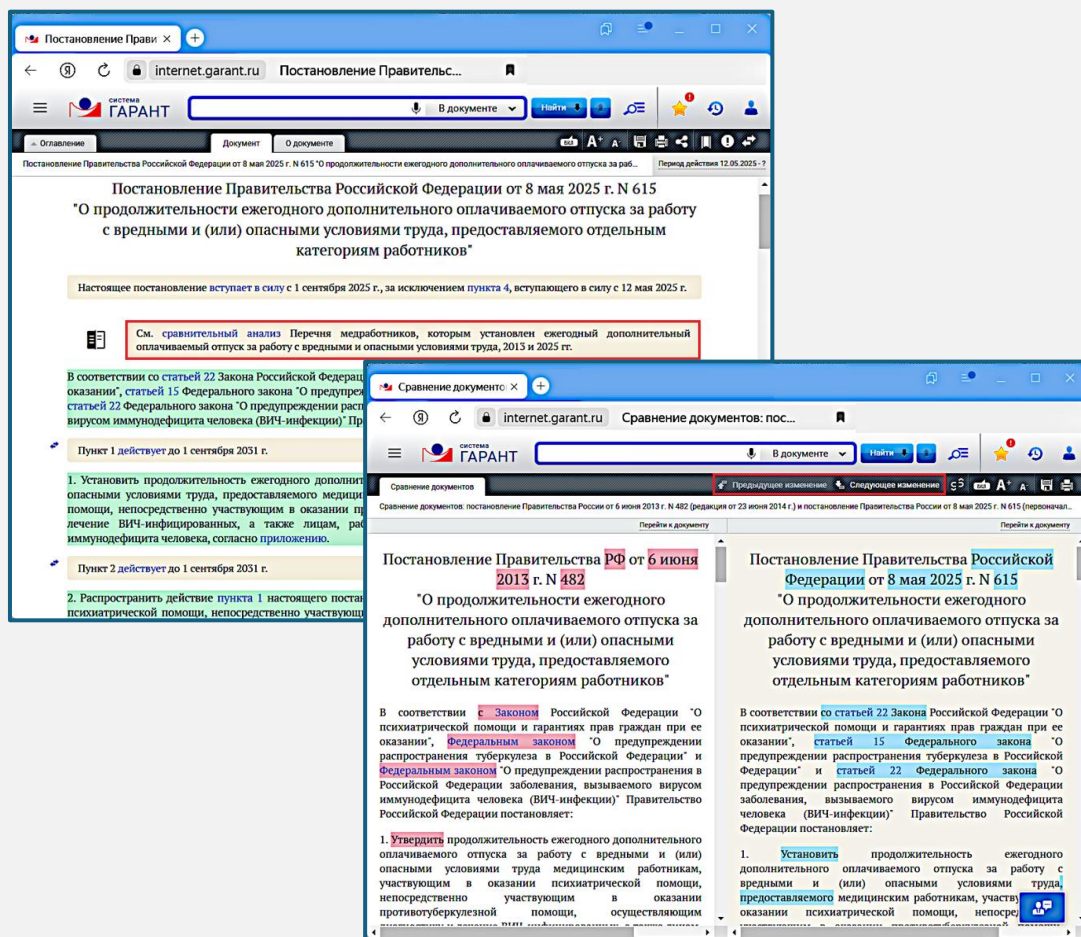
Постановление Прави ×

internet.garant.ru Постановление Правительс...

система ГАРАНТ

В документе Найти

Оглавление Документ О документе

Постановление Правительства Российской Федерации от 8 мая 2025 г. N 615 "О продолжительности ежегодного дополнительного оплачиваемого отпуска за раб...

Период действия 12.05.2025 - ?

Постановление Правительства Российской Федерации от 8 мая 2025 г. N 615
"О продолжительности ежегодного дополнительного оплачиваемого отпуска за работу с вредными и (или) опасными условиями труда, предоставляемого отдельным категориям работников"

Настоящее постановление вступает в силу с 1 сентября 2025 г., за исключением пункта 4, вступающего в силу с 12 мая 2025 г.

См. сравнительный анализ Перечня медработников, которым установлен ежегодный дополнительный оплачиваемый отпуск за работу с вредными и опасными условиями труда, 2013 и 2025 гг.

В соответствии со статьей 22 Закона Российской Федерац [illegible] оказании", статьей 15 Федерального закона "О предупрежд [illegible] статьей 22 Федерального закона "О предупреждении распрост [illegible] вирусом иммунодефицита человека (ВИЧ-инфекции)" Пра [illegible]

Пункт 1 действует до 1 сентября 2031 г.

1. Установить продолжительность ежегодного дополнит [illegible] опасными условиями труда, предоставляемого медицин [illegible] помощи, непосредственно участвующим в оказании пр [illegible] лечение ВИЧ-инфицированных, а также лицам, раб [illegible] иммунодефицита человека, согласно приложению.

Пункт 2 действует до 1 сентября 2031 г.

2. Распространить действие пункта 1 настоящего постан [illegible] психиатрической помощи, непосредственно участвующ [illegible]

Сравнение документо ×

internet.garant.ru Сравнение документов: пос...

система ГАРАНТ

В документе Найти

Сравнение документов

Предыдущее изменение Следующее изменение

Сравнение документов: постановление Правительства России от 6 июня 2013 г. N 482 (редакция от 23 июня 2014 г.) и постановление Правительства России от 8 мая 2025 г. N 615 (первоначал...

Перейти к документу

Перейти к документу

Постановление Правительства РФ от 6 июня 2013 г. N 482
"О продолжительности ежегодного дополнительного оплачиваемого отпуска за работу с вредными и (или) опасными условиями труда, предоставляемого отдельным категориям работников"

В соответствии с Законом Российской Федерации "О психиатрической помощи и гарантиях прав граждан при ее оказании", Федеральным законом "О предупреждении распространения туберкулеза в Российской Федерации" и Федеральным законом "О предупреждении распространения в Российской Федерации заболевания, вызываемого вирусом иммунодефицита человека (ВИЧ-инфекции)" Правительство Российской Федерации постановляет:

1. Утвердить продолжительность ежегодного дополнительного оплачиваемого отпуска за работу с вредными и (или) опасными условиями труда медицинским работникам, участвующим в оказании психиатрической помощи, непосредственно участвующим в оказании противотуберкулезной помощи, осуществляющим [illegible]

Постановление Правительства Российской Федерации от 8 мая 2025 г. N 615
"О продолжительности ежегодного дополнительного оплачиваемого отпуска за работу с вредными и (или) опасными условиями труда, предоставляемого отдельным категориям работников"

В соответствии со статьей 22 Закона Российской Федерации "О психиатрической помощи и гарантиях прав граждан при ее оказании", статьей 15 Федерального закона "О предупреждении распространения туберкулеза в Российской Федерации" и статьей 22 Федерального закона "О предупреждении распространения в Российской Федерации заболевания, вызываемого вирусом иммунодефицита человека (ВИЧ-инфекции)" Правительство Российской Федерации постановляет:

1. Установить продолжительность ежегодного дополнительного оплачиваемого отпуска за работу с вредными и (или) опасными условиями труда, предоставляемого медицинским работникам, участву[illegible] оказании психиатрической помощи, непосред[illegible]